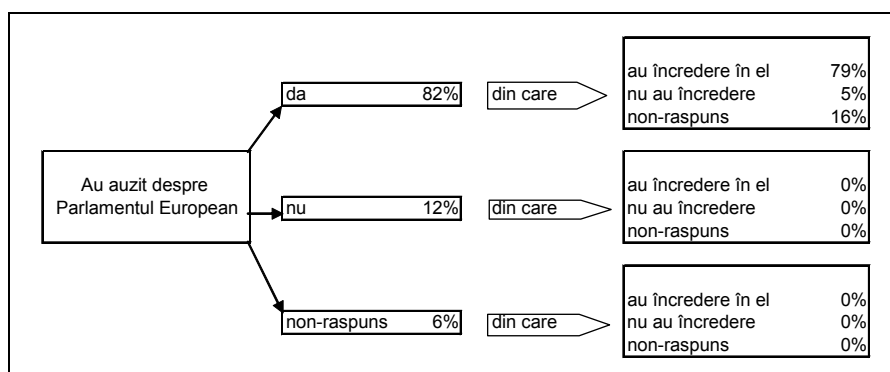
Au auzit despre Parlamentul European

da 82%
din care

| | |
|---|---|
| au încredere în el | 79% |
| nu au încredere | 5% |
| non-raspuns | 16% |

nu 12%
din care

| | |
|---|---|
| au încredere în el | 0% |
| nu au încredere | 0% |
| non-raspuns | 0% |

non-raspuns 6%
din care

| | |
|---|---|
| au încredere în el | 0% |
| nu au încredere | 0% |
| non-raspuns | 0% |